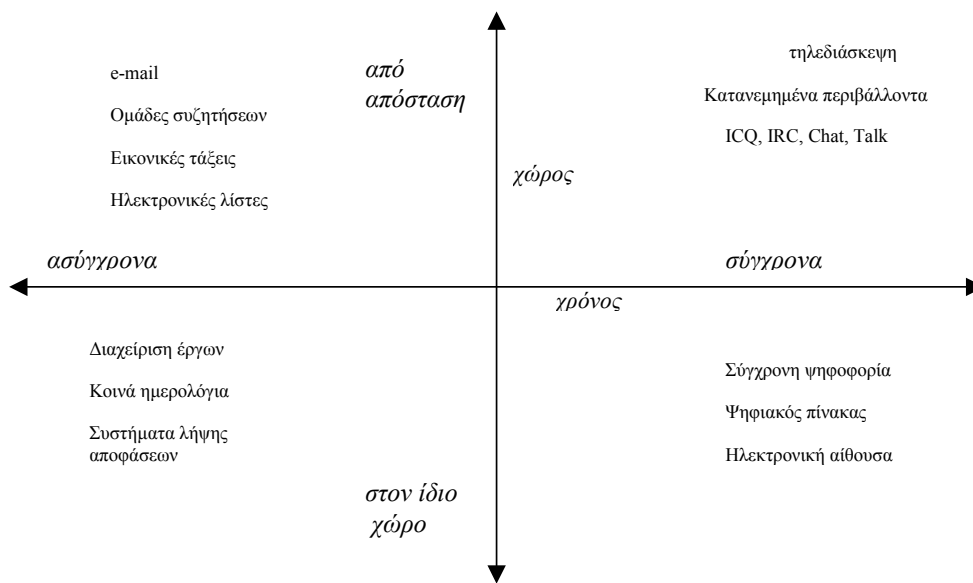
e-mail

Ομάδες συζητήσεων

Εικονικές τάξεις

Ηλεκτρονικές λίστες

από απόσταση

τηλεδιάσκεψη

Κατανεμημένα περιβάλλοντα

ICQ, IRC, Chat, Talk

χώρος

ασύγχρονα

σύγχρονα

χρόνος

Διαχείριση έργων

Κοινά ημερολόγια

Συστήματα λήψης αποφάσεων

Σύγχρονη ψηφοφορία

Ψηφιακός πίνακας

Ηλεκτρονική αίθουσα

στον ίδιο χώρο